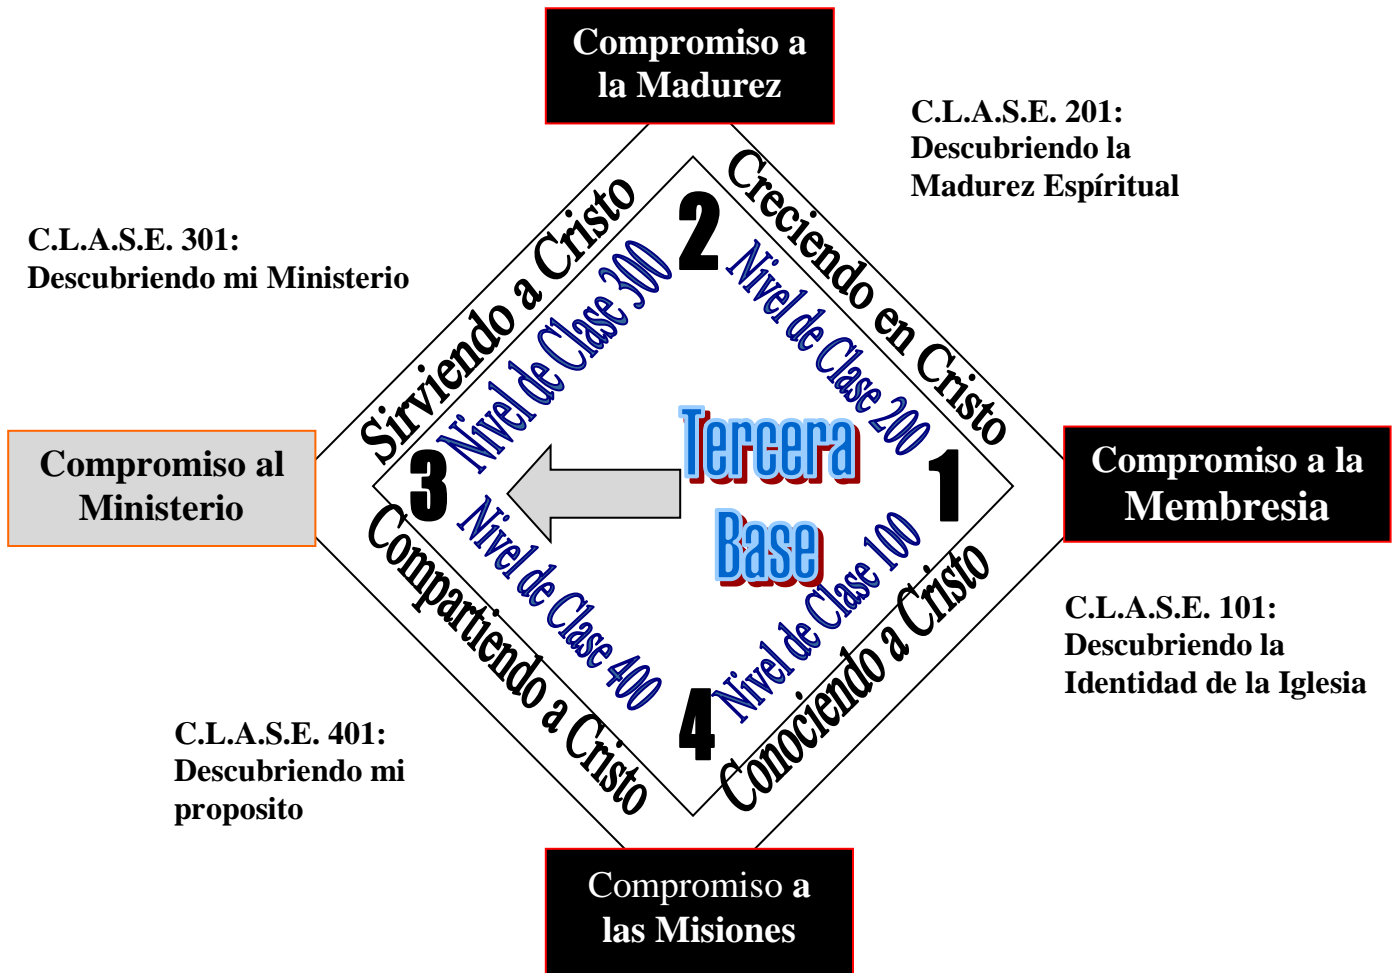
Compromiso a la Madurez

C.L.A.S.E. 201: Descubriendo la Madurez Espíritual

C.L.A.S.E. 301: Descubriendo mi Ministerio

Sirviendo a Cristo

2

Creciendo en Cristo

Nivel de Clase 300

Nivel de Clase 200

Compromiso al Ministerio

3

Tercera Base

1

Compromiso a la Membresia

Nivel de Clase 400

Nivel de Clase 100

Compartiendo a Cristo

Conociendo a Cristo

C.L.A.S.E. 101: Descubriendo la Identidad de la Iglesia

4

C.L.A.S.E. 401: Descubriendo mi proposito

Compromiso a las Misiones